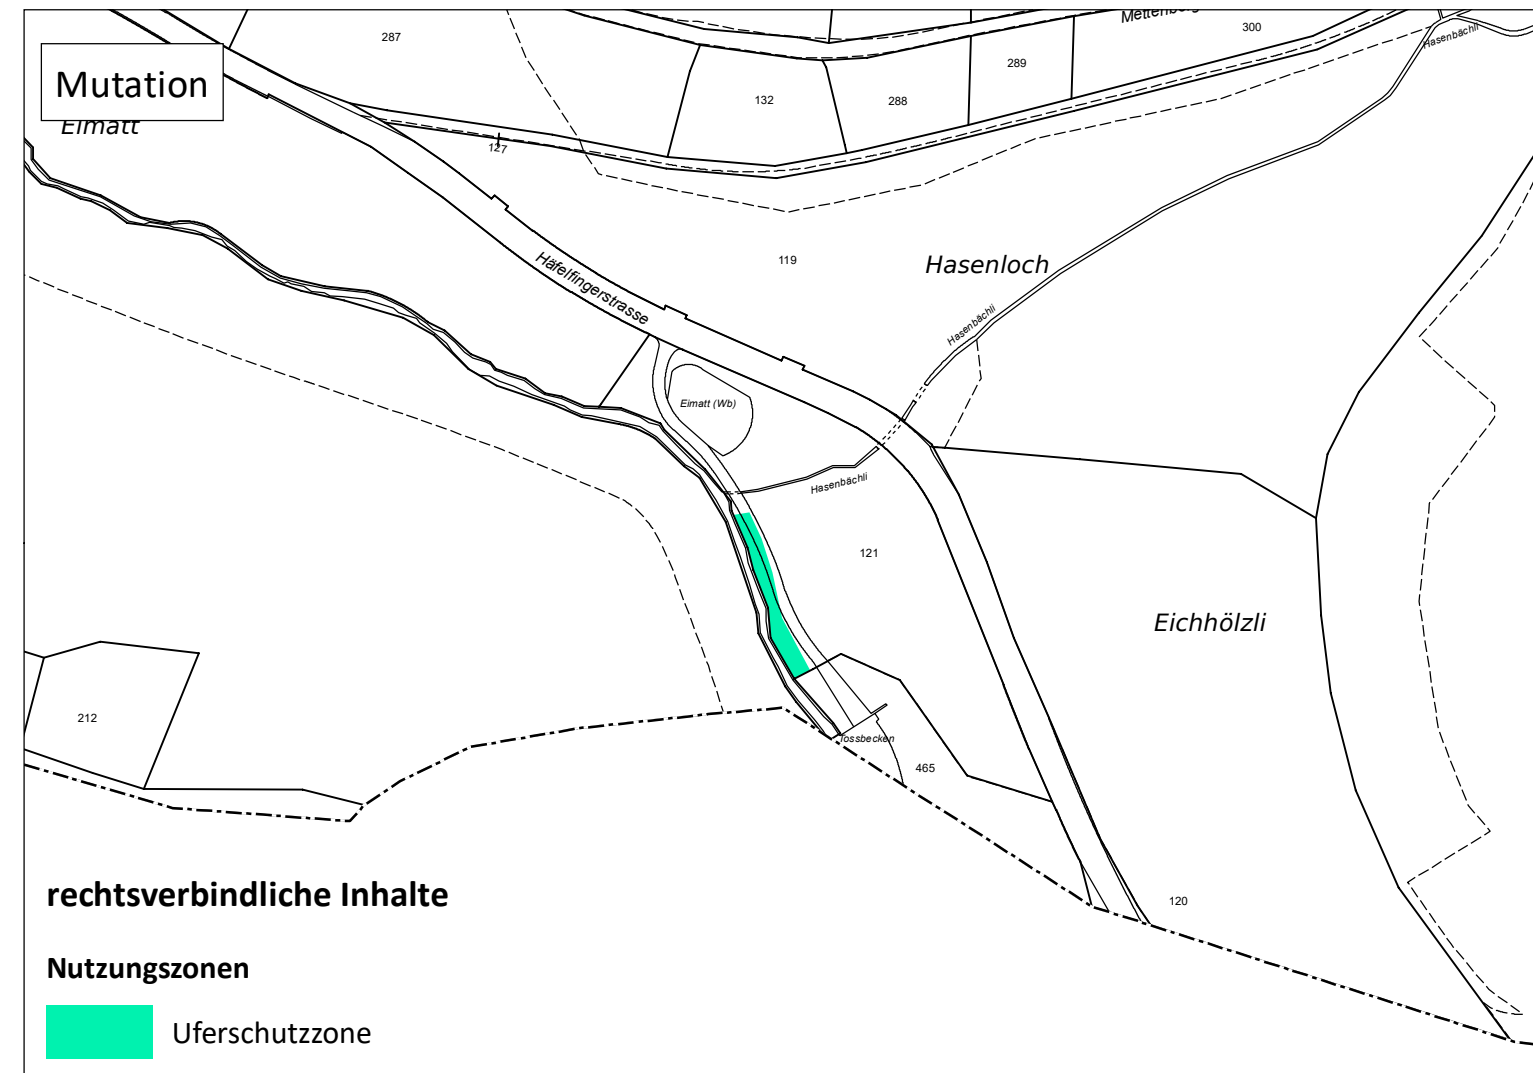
Mutation

Eimatt

287

Mettenb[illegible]

300

Hasenbächli

289

132

288

127

119

Hasenloch

Häfelfingerstrasse

Hasenbächli

Eimatt (Wb)

Hasenbächli

121

Eichhölzli

212

Tossbecken

465

120

rechtsverbindliche Inhalte

Nutzungszonen

Uferschutzzone